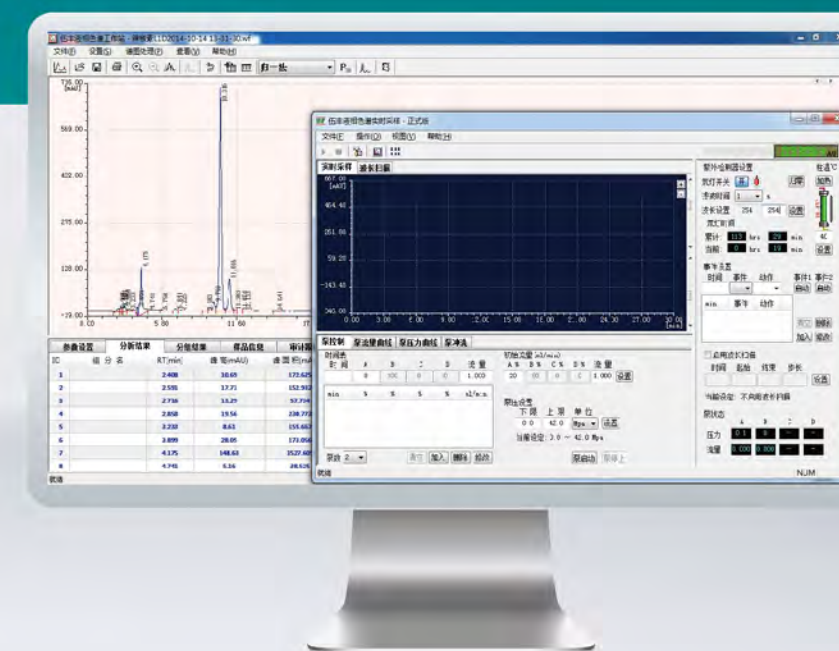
伍丰液相色谱工作站 - 谱图窗口[2014-10-14 11-54-30.wf]
文件(F) 设置(S) 谱图处理(P) 查看(V) 帮助(H)
归一法

735.00 [mAU]
569.00
402.00
235.00
128.00
-19.00
0.00 5.00 11.00

参数设置 分析结果 分组结果 样品信息 审计

| ID | 组分名 | RT[min] | 峰高[mAU] | 峰面积[mAU] |
|---|---|---|---|---|
| 1 | | 2.408 | 10.65 | 172.625 |
| 2 | | 2.555 | 17.71 | 152.912 |
| 3 | | 2.716 | 13.29 | 57.714 |
| 4 | | 2.858 | 19.56 | 238.772 |
| 5 | | 3.233 | 8.63 | 155.657 |
| 6 | | 3.899 | 28.05 | 173.056 |
| 7 | | 4.175 | 148.63 | 3527.605 |
| 8 | | 4.745 | 6.16 | 28.528 |

就绪

伍丰液相色谱实时采样 - 正式版
文件(F) 操作(O) 视图(V) 帮助(H)
实时采样 波长扫描
667.00 [mAU]
464.48
261.96
59.28
-143.48
-346.00
0.00 3.00 6.00 9.00 12.00 15.00 18.00 21.00 24.00 27.00 30.00 [min]

泵控制 泵流量曲线 泵压力曲线 泵冲洗
时间表
时间 A B C D 流量
0 100 0 0 0 1.000
min % % % % ml/min
泵路 2 清空 加入 删除 修改

初始流量 ml/min
A% B% C% D% 流量
20 80 0 0 1.000 设置
泵压设置
下限 上限 单位
0.0 42.0 Mpa 设置
当前设定: 0.0 ~ 42.0 Mpa
泵启动 泵停止

紫外检测器设置
氘灯开关 关 灯开
采样时间 1 s
波长设置 254 254 设置
氘灯时间
累计 113 hrs 29 min
当前 0 hrs 18 min 设置

事件设置
时间 事件 动作 事件1 事件2
min 事件 动作
加入 删除 清空 修改

启用波长扫描
时间 起始 结束 步长 设置
当前设定: 不启用波长扫描

泵状态
A B C D
压力 0.1
流量 0.000 0.000

柱温℃ 加热 设置

就绪 NUM